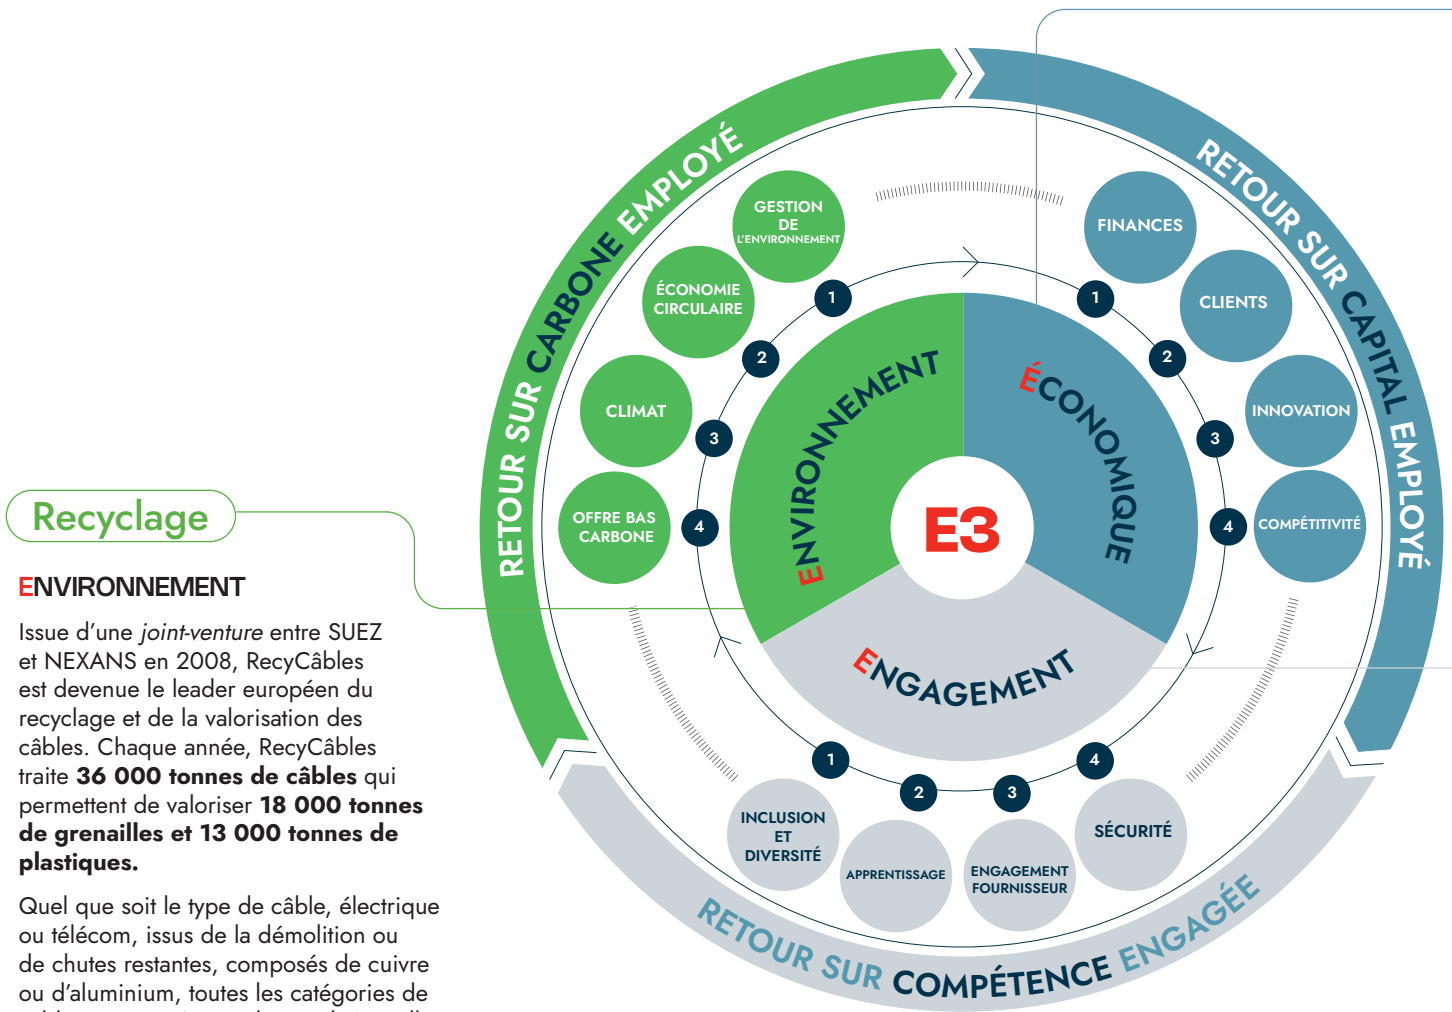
RETOUR SUR CARBONE EMPLOYÉ

RETOUR SUR CAPITAL EMPLOYÉ

RETOUR SUR COMPÉTENCE ENGAGÉE

GESTION DE L'ENVIRONNEMENT

ÉCONOMIE CIRCULAIRE

CLIMAT

OFFRE BAS CARBONE

FINANCES

CLIENTS

INNOVATION

COMPÉTITIVITÉ

INCLUSION ET DIVERSITÉ

APPRENTISSAGE

ENGAGEMENT FOURNISSEUR

SÉCURITÉ

1 2 3 4

1 2 3 4

1 2 3 4

ENVIRONNEMENT

ÉCONOMIQUE

ENGAGEMENT

E3

Recyclage

ENVIRONNEMENT

Issue d'une *joint-venture* entre SUEZ et NEXANS en 2008, RecyCâbles est devenue le leader européen du recyclage et de la valorisation des câbles. Chaque année, RecyCâbles traite **36 000 tonnes de câbles** qui permettent de valoriser **18 000 tonnes de grenailles et 13 000 tonnes de plastiques.**

Quel que soit le type de câble, électrique ou télécom, issus de la démolition ou de chutes restantes, composés de cuivre ou d'aluminium, toutes les catégories de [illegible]